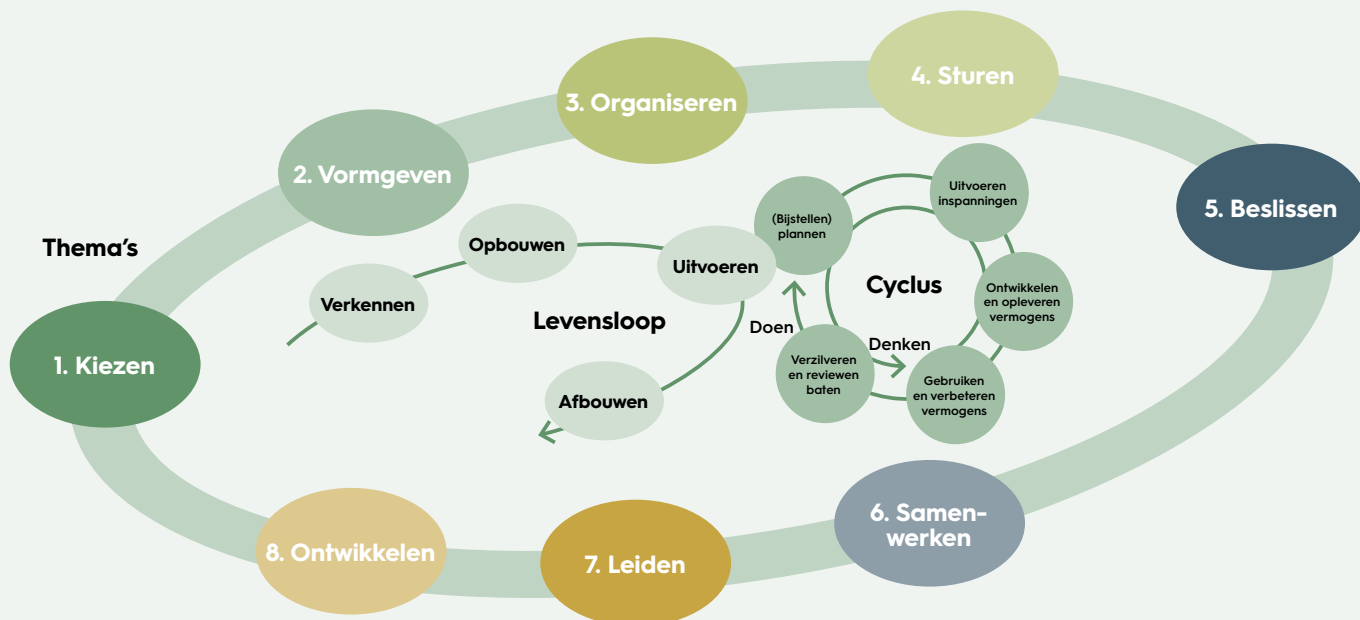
3. Organiseren

4. Sturen

2. Vormgeven

5. Beslissen

Thema's

Opbouwen

Uitvoeren

(Bijstellen) plannen

Uitvoeren inspanningen

Verkennen

Cyclus

Ontwikkelen en opleveren vermogens

Levensloop

Doen

Denken

1. Kiezen

Verzilveren en reviewen baten

Gebruiken en verbeteren vermogens

Afbouwen

6. Samenwerken

8. Ontwikkelen

7. Leiden